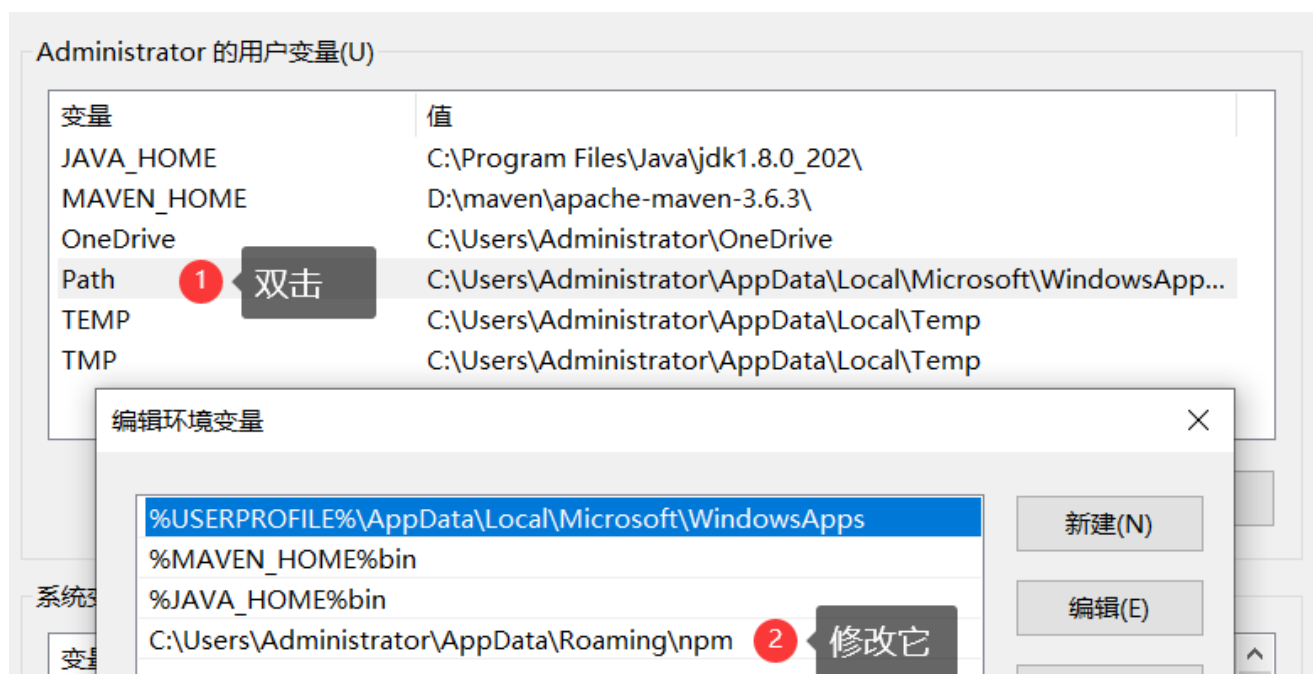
Administrator 的用户变量(U)

| 变量 | 值 |
|---|---|
| JAVA_HOME | C:\Program Files\Java\jdk1.8.0_202\ |
| MAVEN_HOME | D:\maven\apache-maven-3.6.3\ |
| OneDrive | C:\Users\Administrator\OneDrive |
| Path | C:\Users\Administrator\AppData\Local\Microsoft\WindowsApp... |
| TEMP | C:\Users\Administrator\AppData\Local\Temp |
| TMP | C:\Users\Administrator\AppData\Local\Temp |

1 双击

编辑环境变量

%USERPROFILE%\AppData\Local\Microsoft\WindowsApps
%MAVEN_HOME%bin
%JAVA_HOME%bin
C:\Users\Administrator\AppData\Roaming\npm

2 修改它

新建(N)
编辑(E)

系统变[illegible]
变量